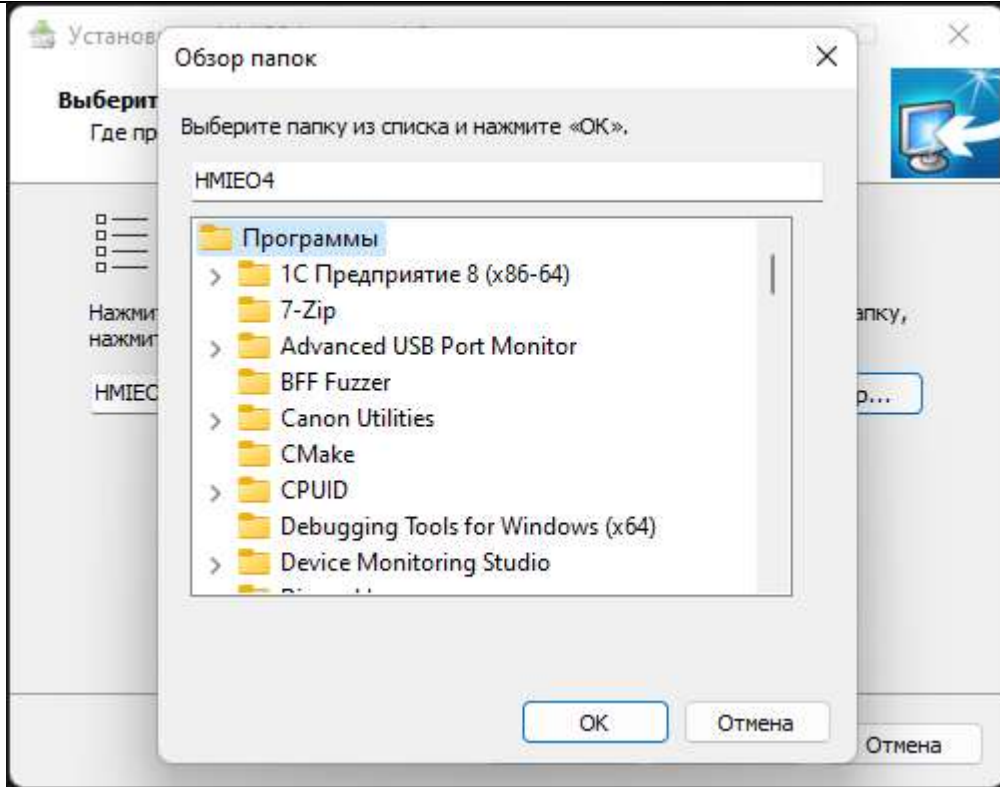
Установ

Выберит
Где пр

Нажми
нажми

HMIEC

апку,

р...

Отмена

Обзор папок

Выберите папку из списка и нажмите «ОК».

HMIEO4

Программы
1C Предприятие 8 (x86-64)
7-Zip
Advanced USB Port Monitor
BFF Fuzzer
Canon Utilities
CMake
CPUID
Debugging Tools for Windows (x64)
Device Monitoring Studio
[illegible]

OK
Отмена